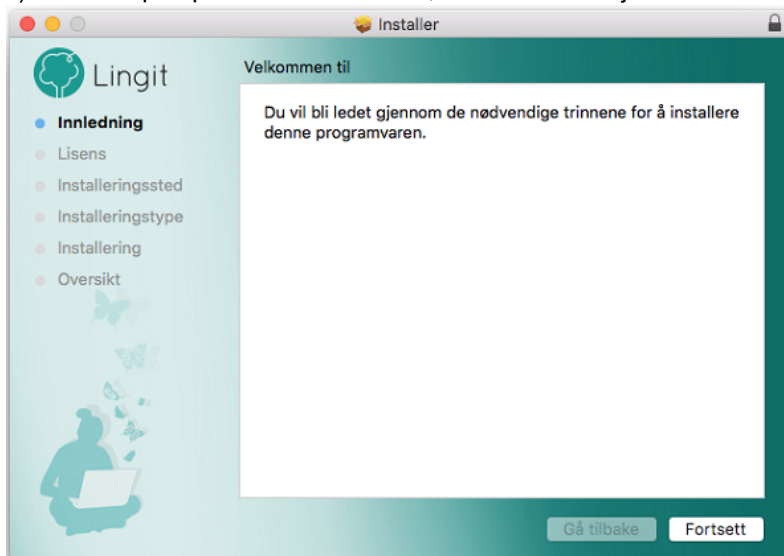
Installer

Lingit

Innledning
Lisens
Installeringssted
Installeringstype
Installering
Oversikt

Velkommen til

Du vil bli ledet gjennom de nødvendige trinnene for å installere denne programvaren.

Gå tilbake
Fortsett